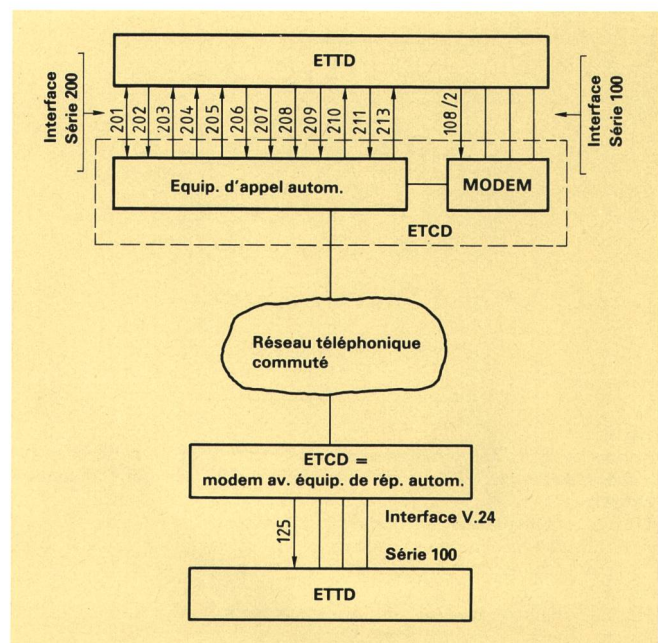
ETTD

Interface Série 200

Interface Série 100

201
202
203
204
205
206
207
208
209
210
211
213
108/2

Equip. d'appel autom.

MODEM

ETCD

Réseau téléphonique commuté

ETCD = modem av. équip. de rép. autom.

125

Interface V.24

Série 100

ETTD